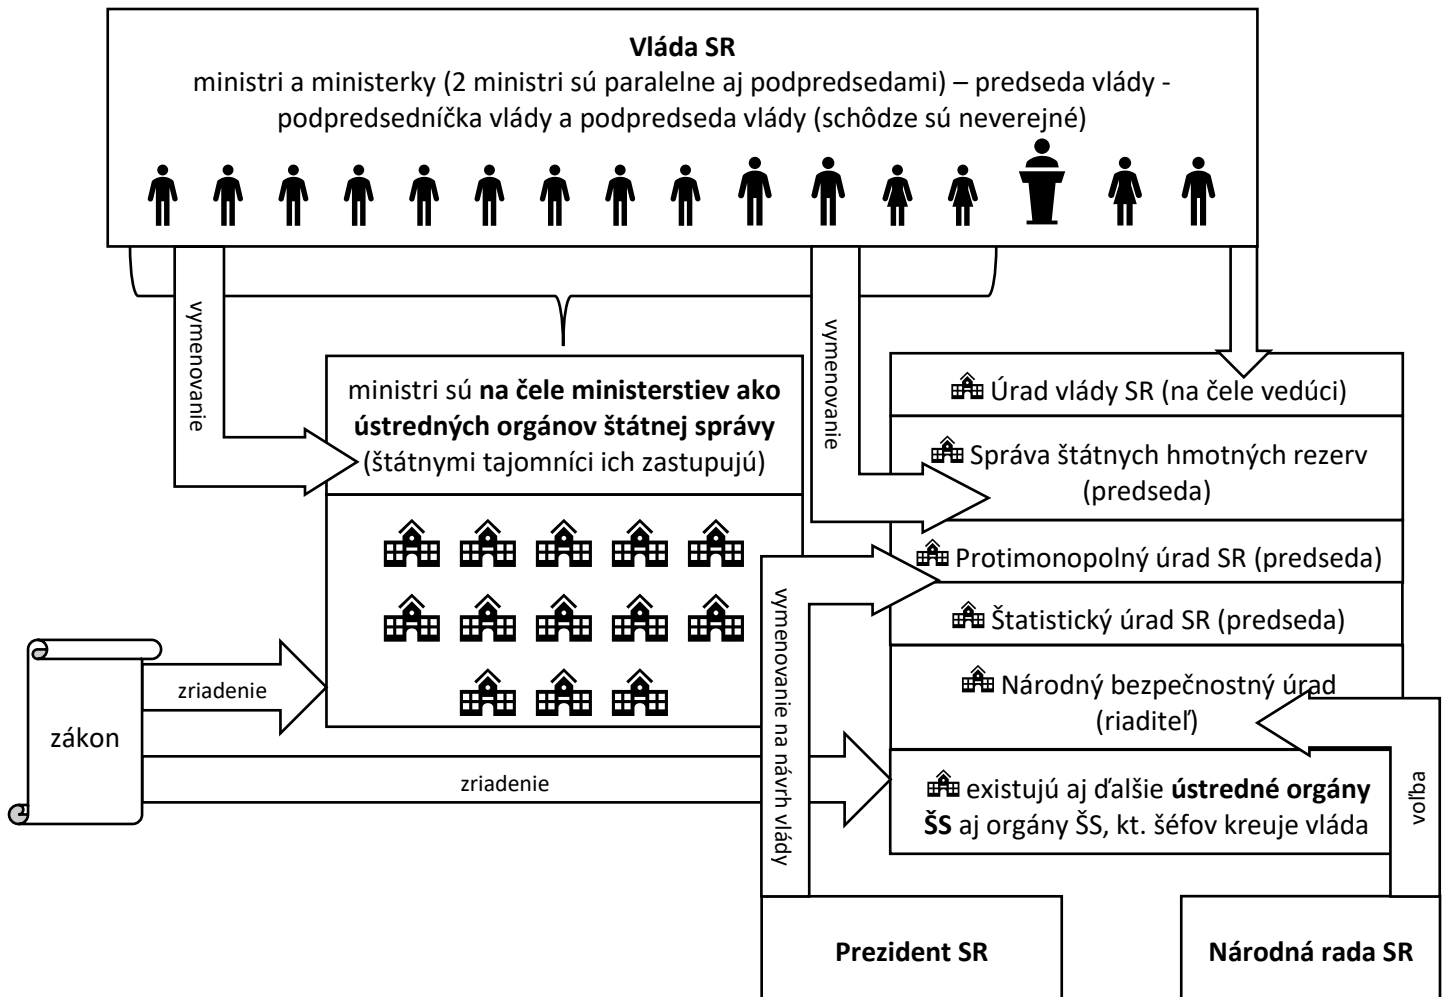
**Vláda SR**
ministri a ministerky (2 ministri sú paralelne aj podpredsedami) – predseda vlády - podpredsedníčka vlády a podpredseda vlády (schôdze sú neverejné)

vymenovanie

ministri sú **na čele ministerstiev ako ústredných orgánov štátnej správy** (štátnymi tajomníci ich zastupujú)

vymenovanie

Úrad vlády SR (na čele vedúci)

Správa štátnych hmotných rezerv (predseda)

Protimonopolný úrad SR (predseda)

Štatistický úrad SR (predseda)

Národný bezpečnostný úrad (riaditeľ)

existujú aj ďalšie **ústredné orgány ŠS** aj orgány ŠS, kt. šéfov kreuje vláda

zákon

zriadenie

zriadenie

vymenovanie na návrh vlády

voľba

**Prezident SR**

**Národná rada SR**